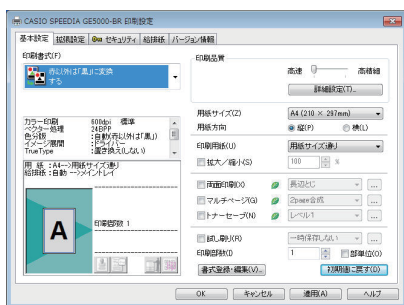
CASIO SPEEDIA GE5000-BR 印刷設定

基本設定 | 拡張設定 | セキュリティ | 給排紙 | バージョン情報

印刷書式(F)

赤以外は「黒」に変換する

カラー印刷 600dpi 標準
ベクター処理 24BPP
色分類 : 自動(赤以外は「黒」)
イメージ処理 : ドライバー
TrueType : 置き換えしない

用紙 : A4→用紙サイズ通り
給排紙 : 自動 →メイントレイ

A

印刷部数 1

印刷品質

高速 高精細

詳細設定(T)...

用紙サイズ(Z) A4 (210 × 297mm)

用紙方向 ◉ 縦(P) ○ 横(L)

印刷用紙(U) 用紙サイズ通り

拡大/縮小(S) 100 %

両面印刷(X) 長辺とじ ...

マルチページ(G) 2page合成 ...

トナーセーブ(N) レベル1 ...

試し刷り(R) 一時保存しない ...

印刷部数(I) 1 部単位(O)

書式登録・編集(V)...

初期値に戻す(D)

OK キャンセル 適用(A) ヘルプ